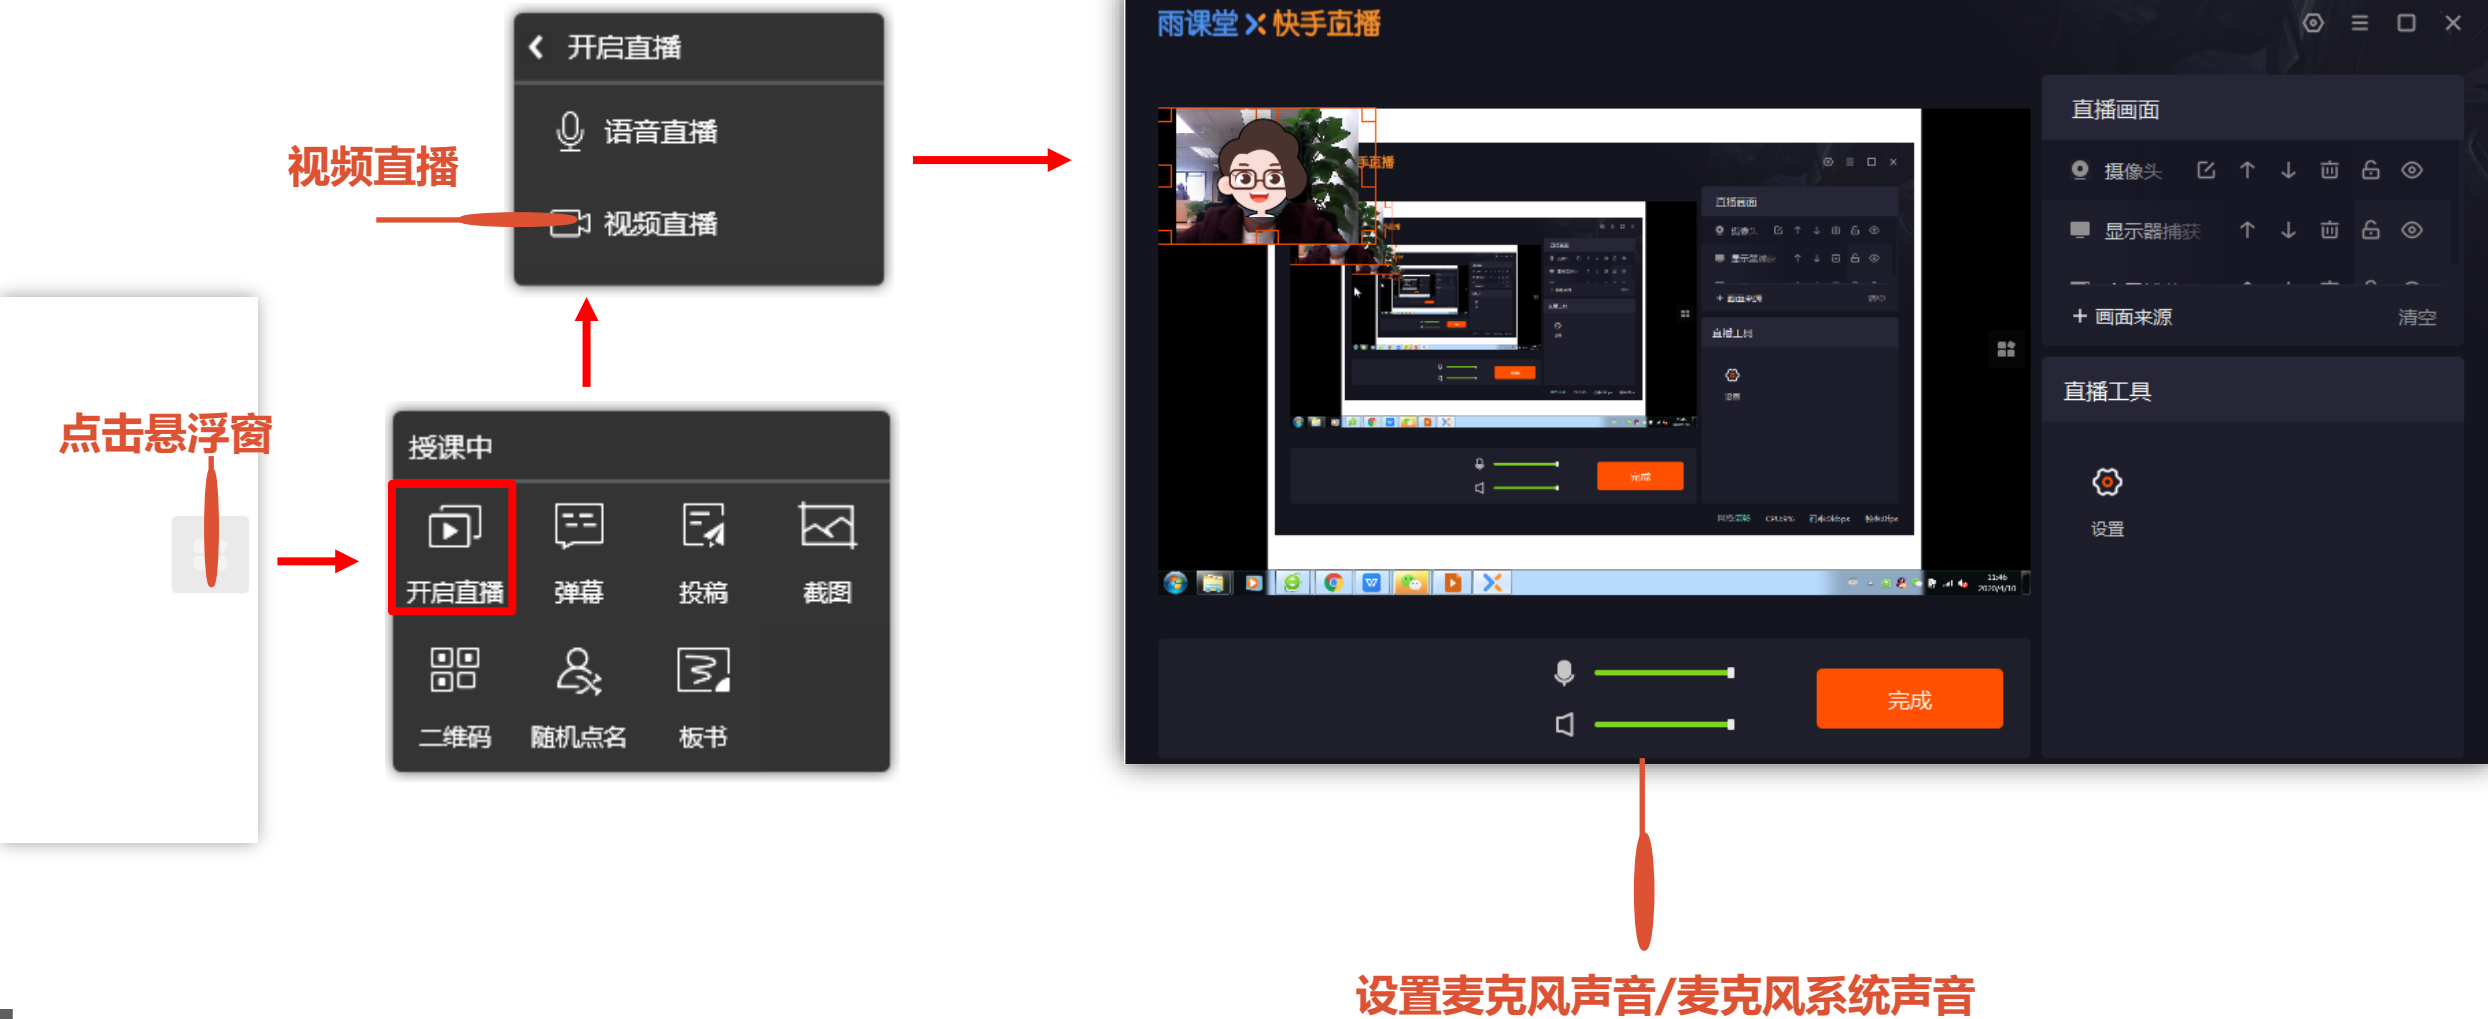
视频直播

开启直播

语音直播

视频直播

点击悬浮窗

授课中

开启直播

弹幕

投稿

截图

二维码

随机点名

板书

雨课堂 × 快手直播

直播画面

摄像头

显示器捕获

+ 画面来源

清空

直播工具

设置

完成

设置麦克风声音/麦克风系统声音